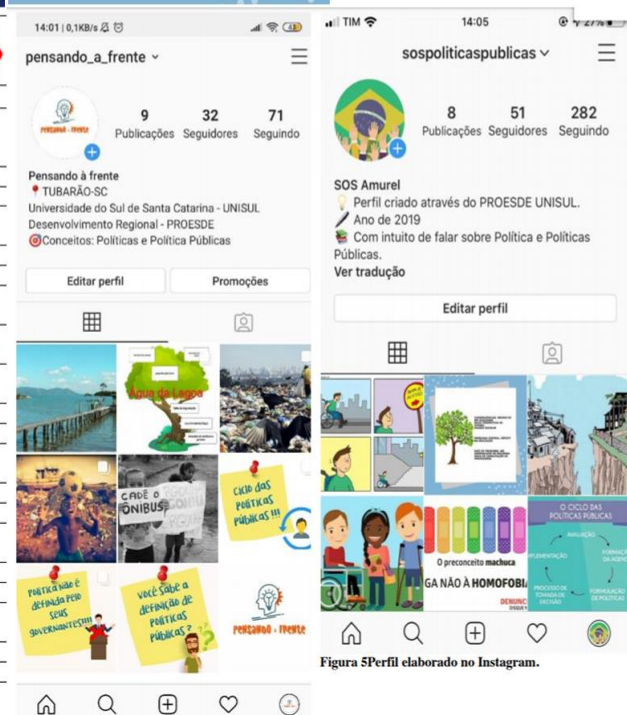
14:01 | 0,1KB/s

pensando_a_frente

9 Publicações 32 Seguidores 71 Seguindo

Pensando à frente
📍TUBARÃO-SC
Universidade do Sul de Santa Catarina - UNISUL
Desenvolvimento Regional - PROESDE
🎯Conceitos: Políticas e Política Públicas

Editar perfil Promoções

Água da Lagoa

CADÊ O ÔNIBUS?

Ciclo das Políticas Públicas!!!

Política não é definida pelo seus governantes!!!

Você sabe a definição de políticas públicas?

Pensando à frente

TIM 14:05

sospoliticaspublicas

8 Publicações 51 Seguidores 282 Seguindo

SOS Amurel
💡 Perfil criado através do PROESDE UNISUL.
Ano de 2019
📚 Com intuito de falar sobre Política e Políticas Públicas.
Ver tradução

Editar perfil

O preconceito machuca

GA NÃO À HOMOFOBI

DENUNC

O CICLO DAS POLÍTICAS PÚBLICAS

AVALIAÇÃO

IMPLEMENTAÇÃO

FORMAÇÃO DA AGENDA

PROCESSO DE TOMADA DE DECISÃO

FORMULAÇÃO DE POLÍTICAS

Figura 5Perfil elaborado no Instagram.